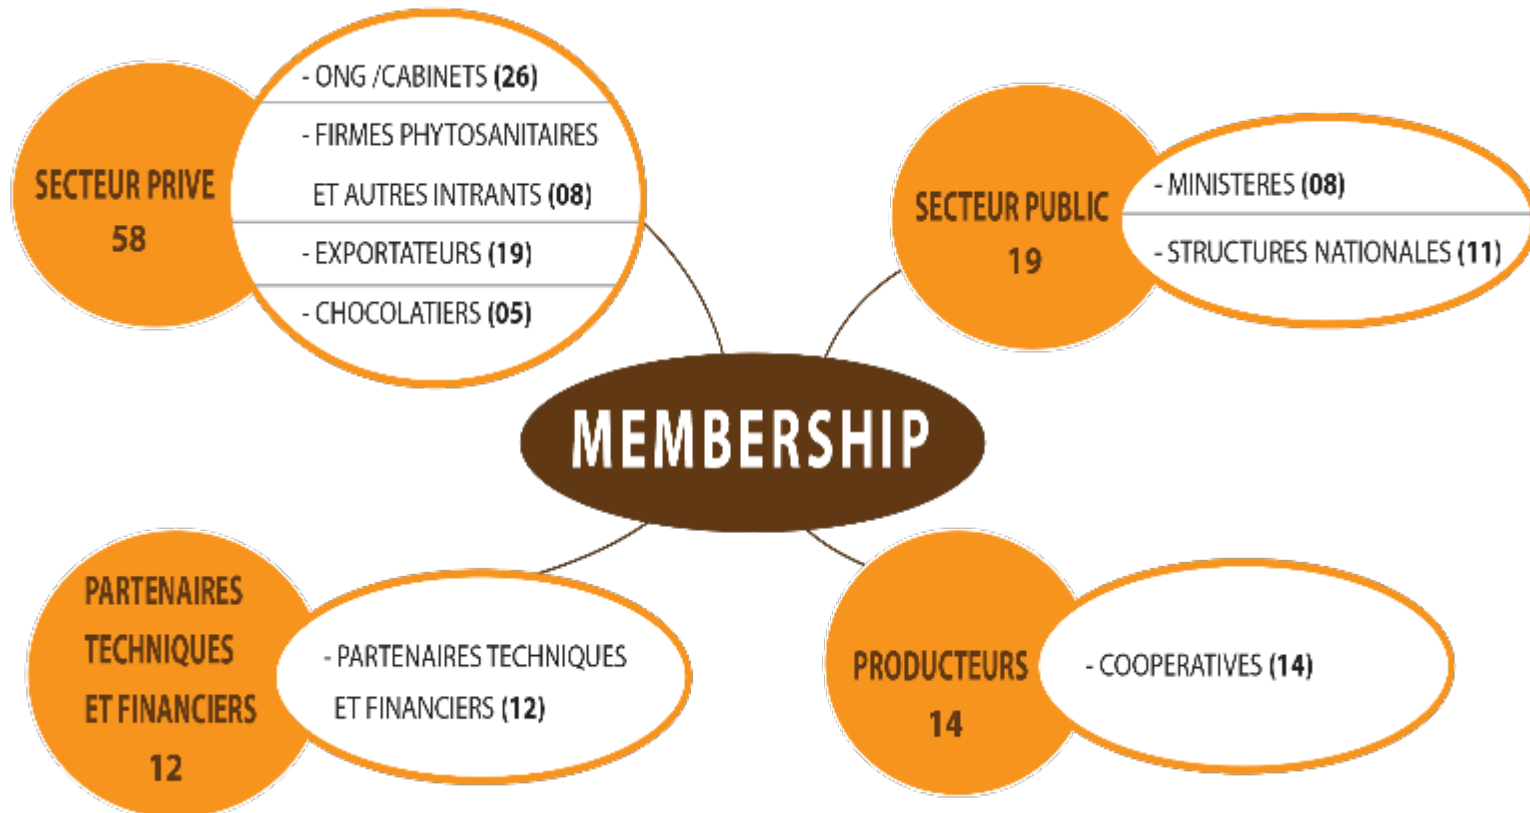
SECTEUR PRIVE
58

- ONG /CABINETS (26)
- FIRMES PHYTOSANITAIRES ET AUTRES INTRANTS (08)
- EXPORTATEURS (19)
- CHOCOLATIERS (05)

SECTEUR PUBLIC
19

- MINISTERES (08)
- STRUCTURES NATIONALES (11)

MEMBERSHIP

PARTENAIRES TECHNIQUES ET FINANCIERS
12

- PARTENAIRES TECHNIQUES ET FINANCIERS (12)

PRODUCTEURS
14

- COOPERATIVES (14)